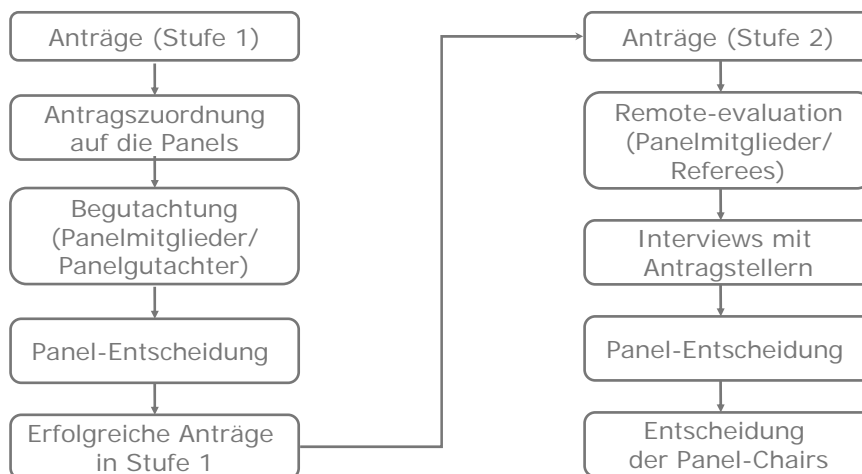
Anträge (Stufe 1)

Antragszuordnung auf die Panels

Begutachtung (Panelmitglieder/ Panelgutachter)

Panel-Entscheidung

Erfolgreiche Anträge in Stufe 1

Anträge (Stufe 2)

Remote-evaluation (Panelmitglieder/ Referees)

Interviews mit Antragstellern

Panel-Entscheidung

Entscheidung der Panel-Chairs